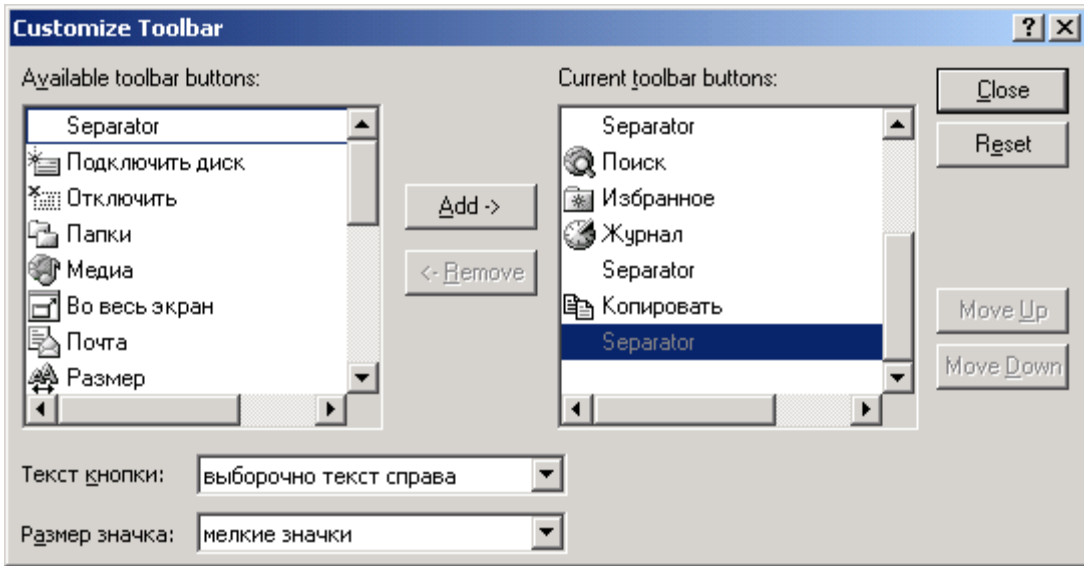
Customize Toolbar

?

Available toolbar buttons:

Separator
Подключить диск
Отключить
Папки
Медиа
Во весь экран
Почта
Размер

Add ->

<- Remove

Current toolbar buttons:

Separator
Поиск
Избранное
Журнал
Separator
Копировать
Separator

Close

Reset

Move Up

Move Down

Текст кнопки: выборочно текст справа

Размер значка: мелкие значки